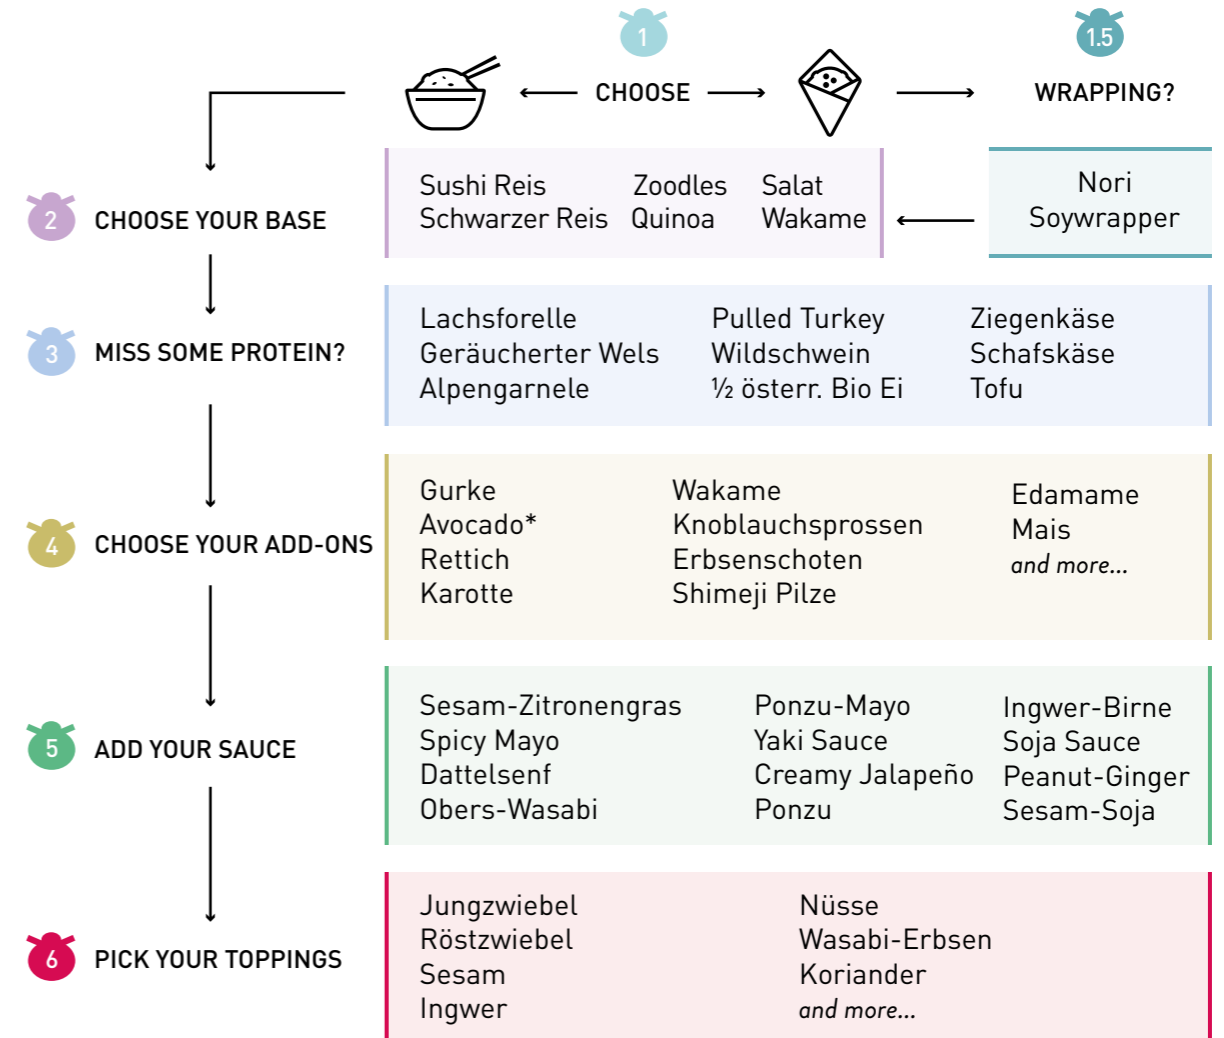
1

CHOOSE

1.5

WRAPPING?

2 CHOOSE YOUR BASE

Sushi Reis
Schwarzer Reis

Zoodles
Quinoa

Salat
Wakame

Nori
Soywrapper

3 MISS SOME PROTEIN?

Lachsforelle
Geräucherter Wels
Alpengarnele

Pulled Turkey
Wildschwein
½ österr. Bio Ei

Ziegenkäse
Schafskäse
Tofu

4 CHOOSE YOUR ADD-ONS

Gurke
Avocado*
Rettich
Karotte

Wakame
Knoblauchsprossen
Erbsenschoten
Shimeji Pilze

Edamame
Mais
and more...

5 ADD YOUR SAUCE

Sesam-Zitronengras
Spicy Mayo
Dattelsenf
Obers-Wasabi

Ponzu-Mayo
Yaki Sauce
Creamy Jalapeño
Ponzu

Ingwer-Birne
Soja Sauce
Peanut-Ginger
Sesam-Soja

6 PICK YOUR TOPPINGS

Jungzwiebel
Röstzwiebel
Sesam
Ingwer

Nüsse
Wasabi-Erbsen
Koriander
and more...